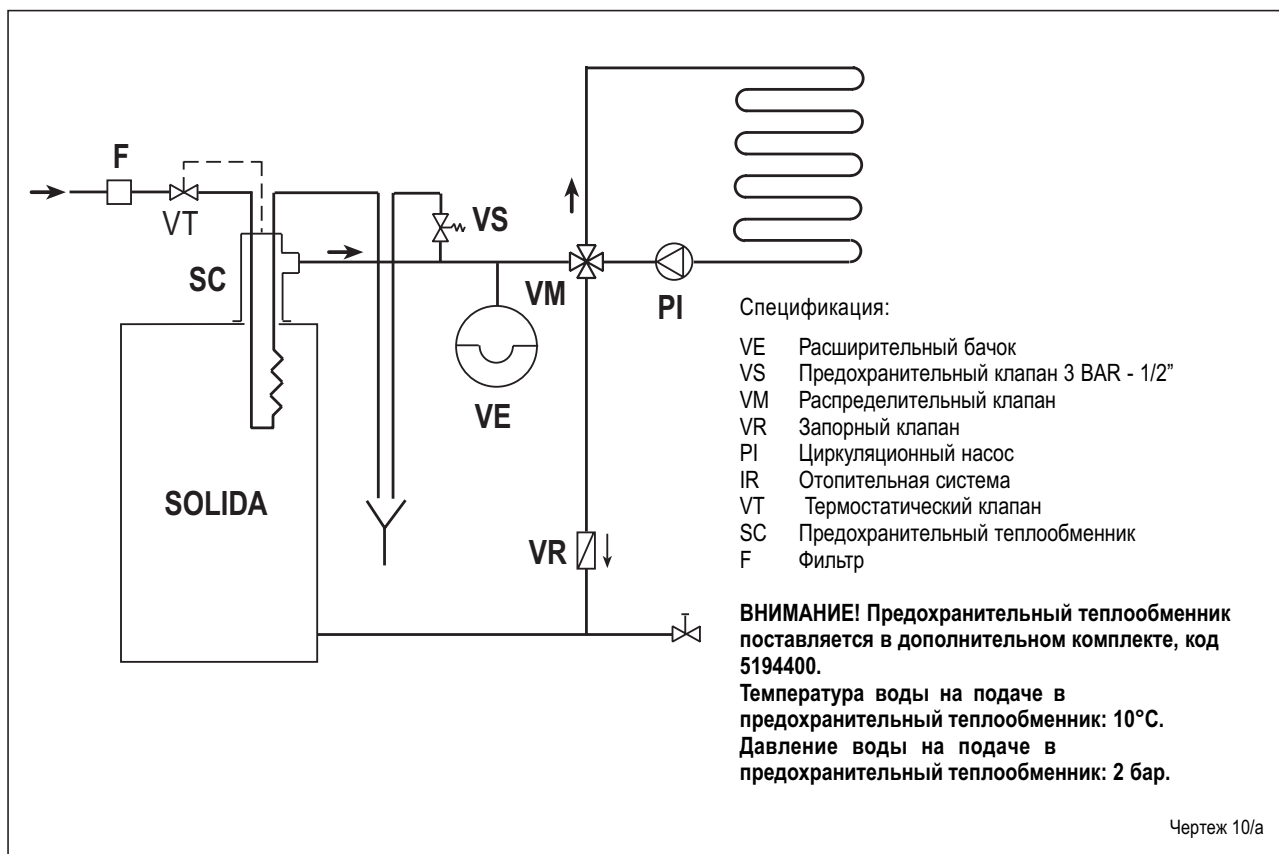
F
VT
VS
SC
VM
PI
VE
SOLIDA
VR

Спецификация:

| | |
|---|---|
| VE | Расширительный бачок |
| VS | Предохранительный клапан 3 BAR - 1/2” |
| VM | Распределительный клапан |
| VR | Запорный клапан |
| PI | Циркуляционный насос |
| IR | Отопительная система |
| VT | Термостатический клапан |
| SC | Предохранительный теплообменник |
| F | Фильтр |

ВНИМАНИЕ! Предохранительный теплообменник поставляется в дополнительном комплекте, код 5194400.
Температура воды на подаче в предохранительный теплообменник: 10°C.
Давление воды на подаче в предохранительный теплообменник: 2 бар.

Чертеж 10/a